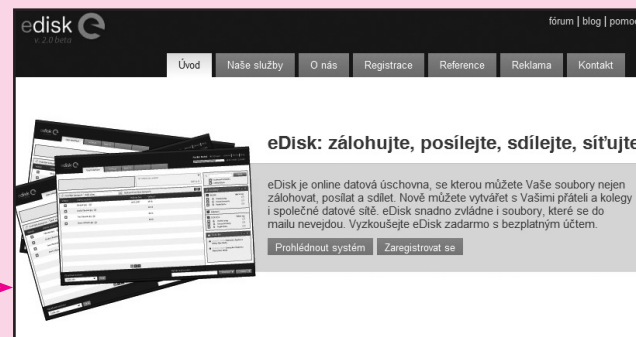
edisk
v. 2.0 beta

fórum | blog | pomo

Úvod | Naše služby | O nás | Registrace | Reference | Reklama | Kontakt

eDisk: zálohujte, posílejte, sdílejte, síťujte

eDisk je online datová úschovna, se kterou můžete Vaše soubory nejen zálohovat, posílat a sdílet. Nově můžete vytvářet s Vašimi přáteli a kolegy i společné datové sítě. eDisk snadno zvládne i soubory, které se do mailu nevejdou. Vyzkoušejte eDisk zadarmo s bezplatným účtem.

Prohlédnout systém | Zaregistrovat se